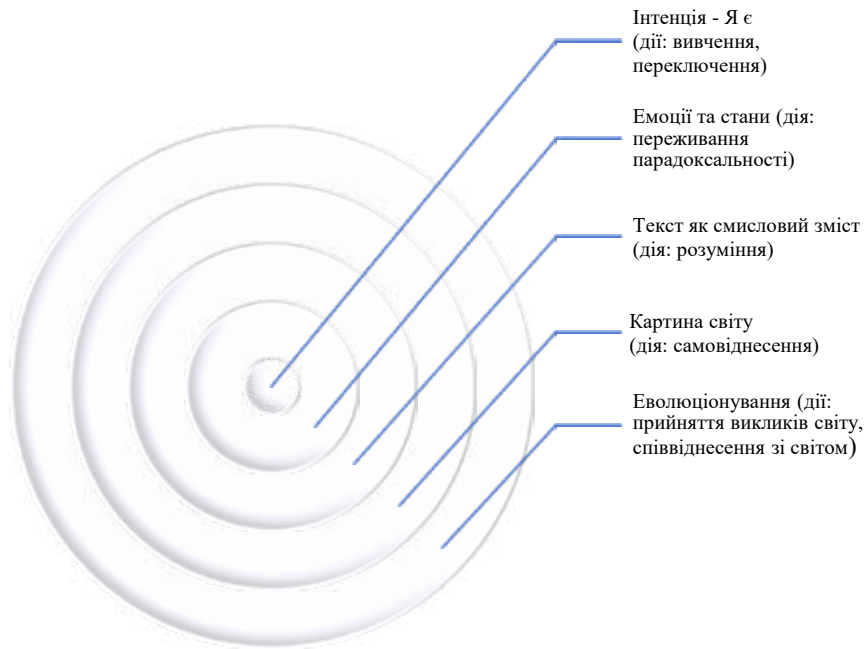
Інтенція - Я є (дії: вивчення, переключення)

Емоції та стани (дія: переживання парадоксальності)

Текст як смисловий зміст (дія: розуміння)

Картина світу (дія: самовіднесення)

Еволюціонування (дії: прийняття викликів світу, співвіднесення зі світом)